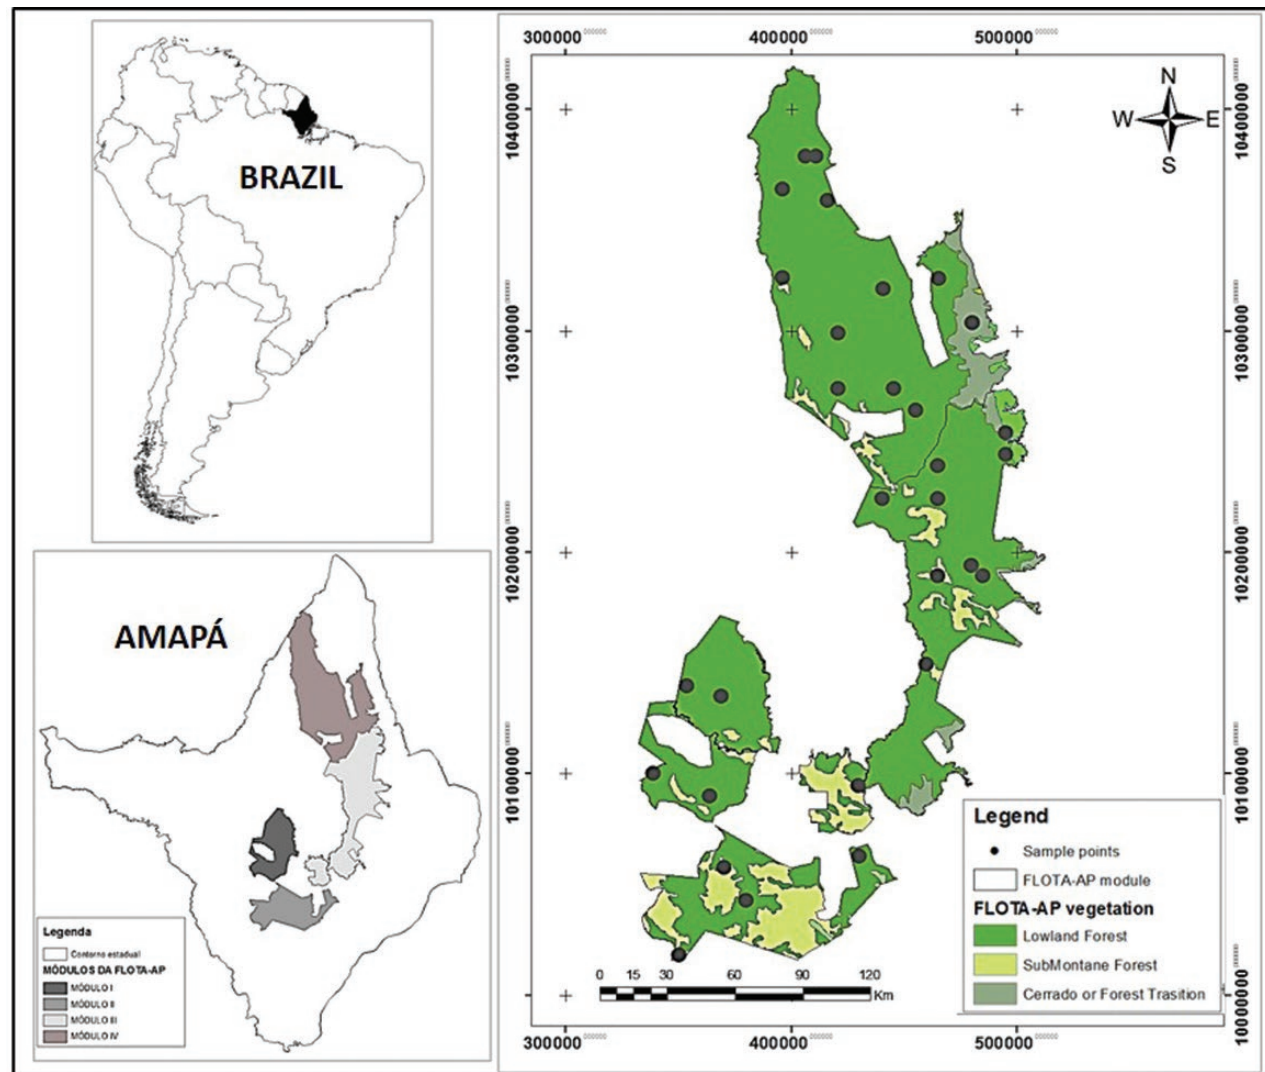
BRAZIL

AMAPÁ

Legenda
Contorno estadual
MÓDULOS DA FLOTA-AP
MÓDULO I
MÓDULO II
MÓDULO III
MÓDULO IV

300000 400000 500000

10400000 10300000 10200000 10100000 10000000

N
W E
S

10400000 10300000 10200000 10100000 10000000

0 15 30 60 90 120
Km

Legend
Sample points
FLOTA-AP module
FLOTA-AP vegetation
Lowland Forest
SubMontane Forest
Cerrado or Forest Trasition

300000 400000 500000